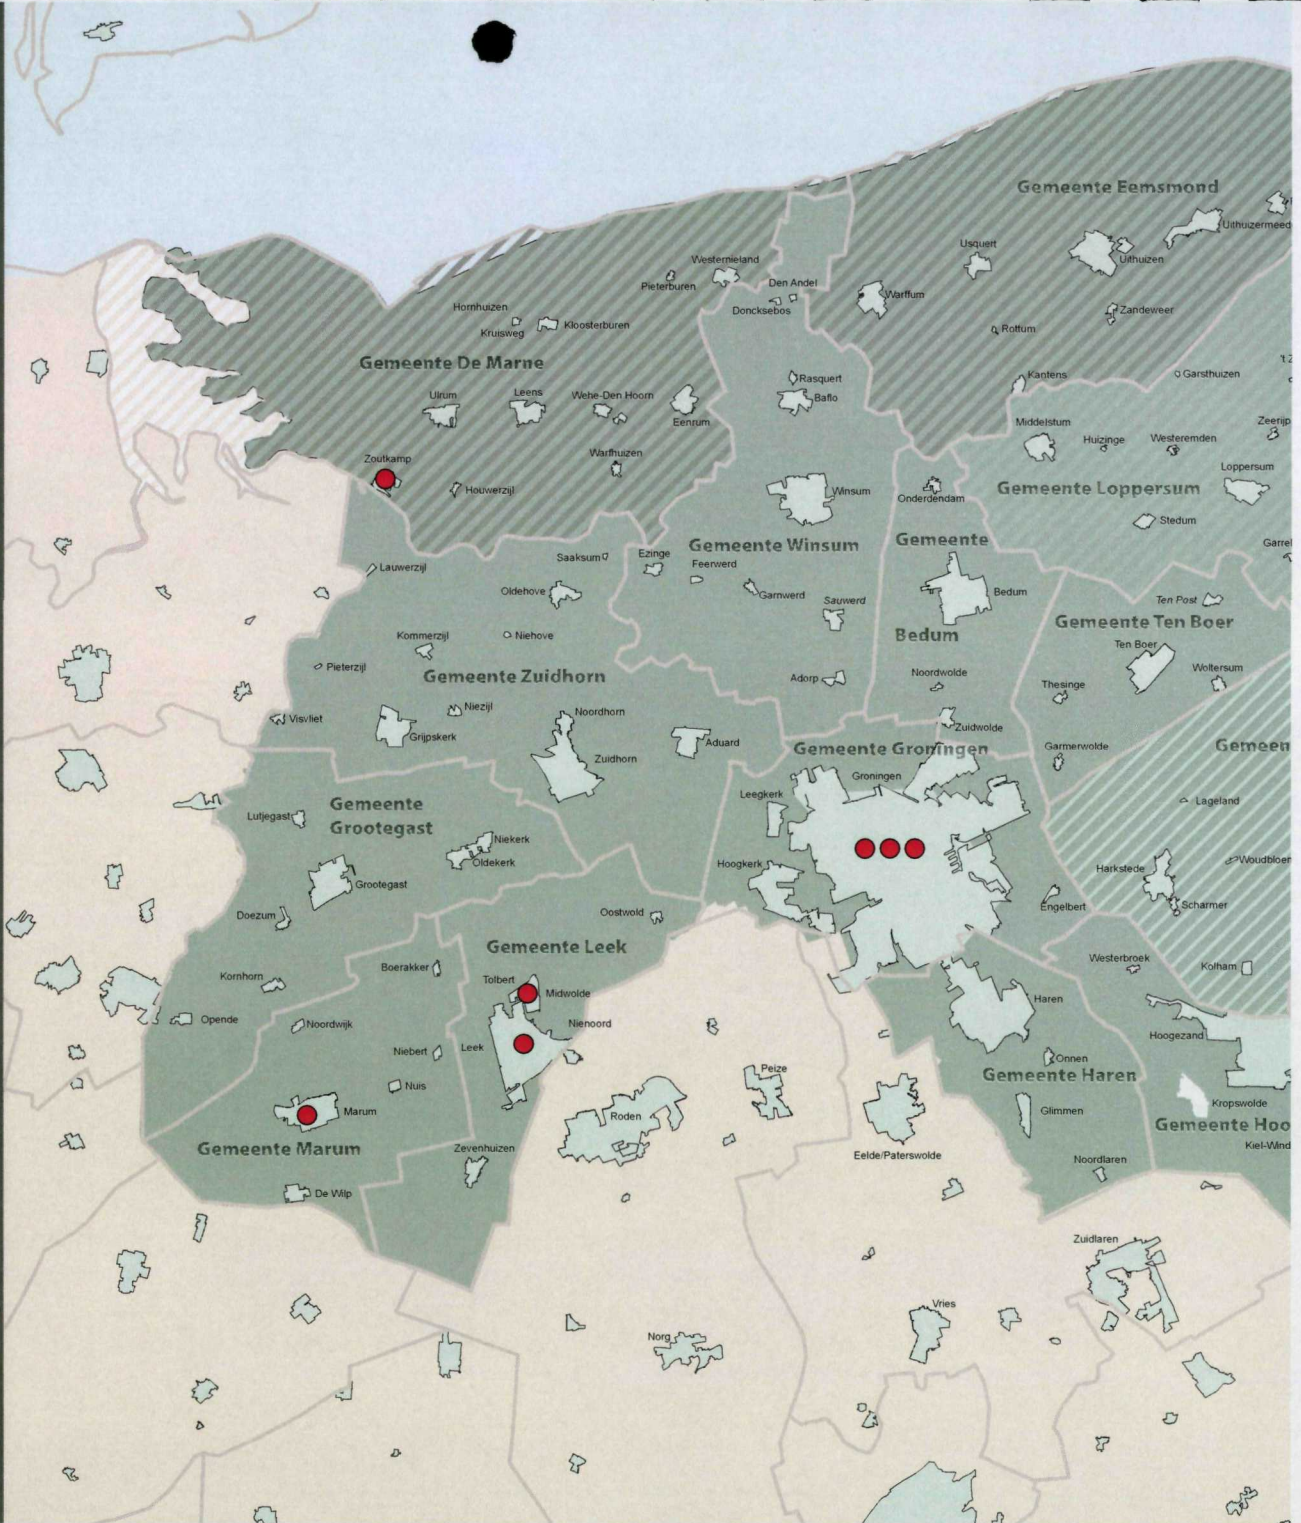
Gemeente Eemsmond
Uithuizermeed
Usquert
Uithuizen
Zandeweer
Warffum
Rottum
Westernieland
Pieterburen
Den Andel
Doncksebos
Hornhuizen
Kruisweg
Kloosterburen
Gemeente De Marne
Rasquert
Baflo
Kantens
Garsthuizen
Ulrum
Leens
Wehe-Den Hoorn
Eenrum
Middelstum
Huizinge
Westeremden
Zeerijp
Warfhuizen
Loppersum
Zoutkamp
Houwerzijl
Winsum
Onderdendam
Gemeente Loppersum
Stedum
Saaksum
Ezinge
Gemeente Winsum
Gemeente
Garrel
Lauwerzijl
Feerwerd
Oldehove
Garnwerd
Sauwerd
Bedum
Ten Post
Kommerzijl
Niehove
Bedum
Gemeente Ten Boer
Ten Boer
Pieterzijl
Gemeente Zuidhorn
Noordwolde
Woltersum
Adorp
Thesinge
Niezijl
Visvliet
Grijpskerk
Noordhorn
Zuidwolde
Aduard
Zuidhorn
Gemeente Groningen
Garmerwolde
Gemeen
Groningen
Gemeente
Grootegast
Lutjegast
Leegkerk
Lageland
Niekerk
Oldekerk
Hoogkerk
Woudbloe
Harkstede
Grootegast
Scharmer
Engelbert
Doezum
Oostwold
Gemeente Leek
Westerbroek
Boerakker
Kolham
Kornhorn
Tolbert
Midwolde
Haren
Opende
Noordwijk
Nienoord
Hoogezand
Niebert
Leek
Onnen
Peize
Nuis
Gemeente Haren
Kropswolde
Marum
Roden
Glimmen
Gemeente Hoo
Gemeente Marum
Zevenhuizen
Kiel-Wind
Eelde/Paterswolde
Noordlaren
De Wilp
Zuidlaren
Vries
Norg